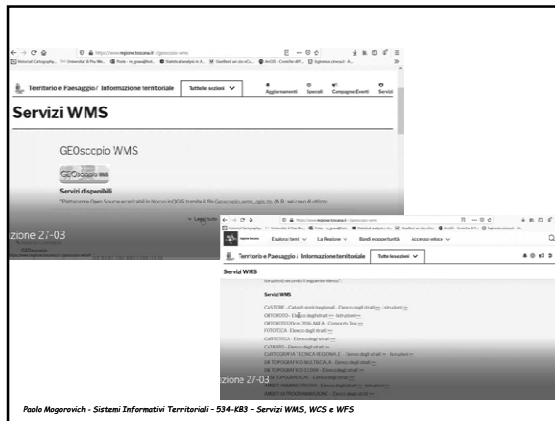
https://www.regione.toscana.it/-/geoscopio-wms

Territorio e Paesaggio / Informazione territoriale

Tutte le sezioni

Aggiornamenti Speciali Campagne Eventi Servizi

Servizi WMS

GEOscopio WMS

GEOscopio WMS

Servizi disponibili

"Piattaforme Open Source ai servizi WMS in Nuovo tramite il file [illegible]

Leggi tutto

zione 27-03

Esplora temi La Regione Bandi e opportunità Accesso veloce

Territorio e Paesaggio / Informazione territoriale

Tutte le sezioni

Servizi WMS

Servizi WMS

CATASTO - Catasto terreni regionale - Elenco degli strati - Istruzioni

ORTOFOTO - Elenco degli strati - Istruzioni

ORTOFOTO 2016 AGEA - Elenco degli strati

FOTOTECA - Elenco degli strati

CARTOTECA - Elenco degli strati

CATASTO - Elenco degli strati

CARTOGRAFIA TECNICA REGIONALE - Elenco degli strati - Istruzioni

DB TOPOGRAFICO MULTISCALA - Elenco degli strati

DB TOPOGRAFICO 1:2000 - Elenco degli strati

DB TOPOGRAFICO - Elenco degli strati

AMBITI DI PROGRAMMAZIONE - Elenco degli strati

zione 27-03

Paolo Mogorovich - Sistemi Informativi Territoriali - 534-KB3 - Servizi WMS, WCS e WFS